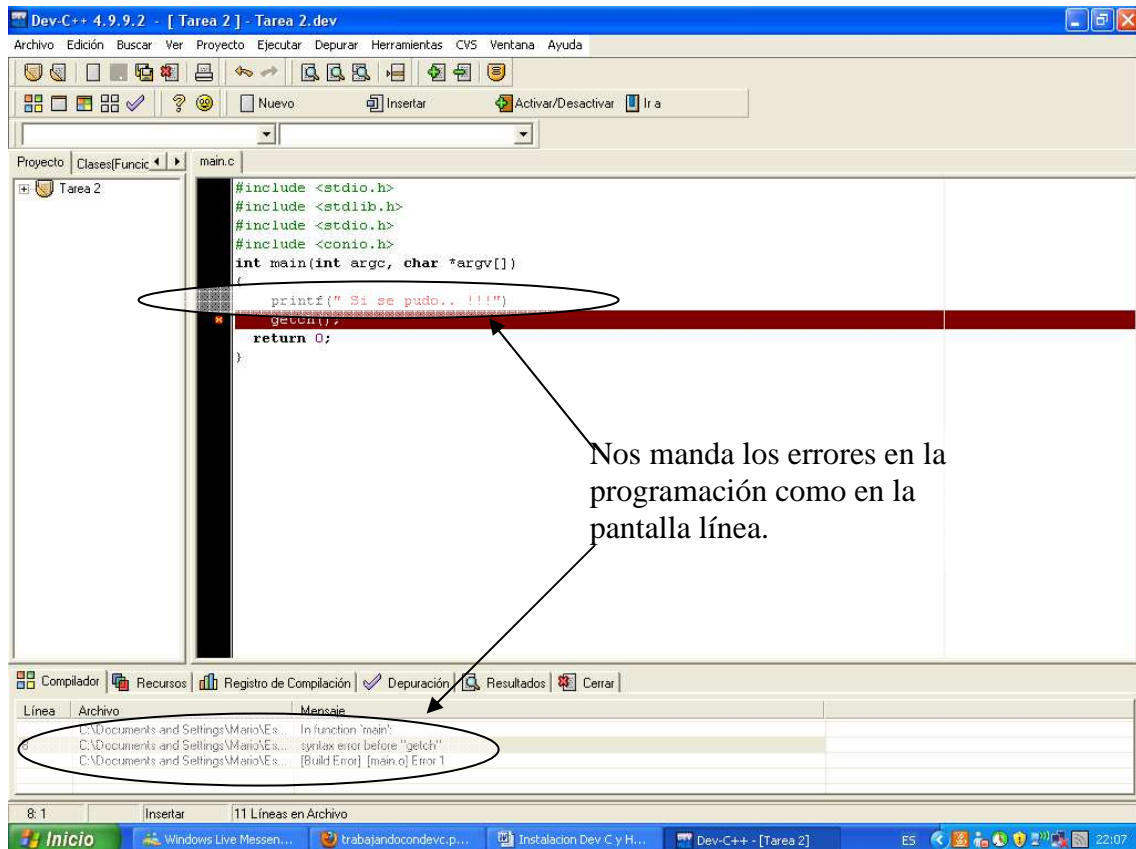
Dev-C++ 4.9.9.2 - [ Tarea 2 ] - Tarea 2.dev

Archivo Edición Buscar Ver Proyecto Ejecutar Depurar Herramientas CVS Ventana Ayuda

Nuevo Insertar Activar/Desactivar Ir a

Proyecto Clases(Funcic

main.c

Tarea 2

#include <stdio.h>
#include <stdlib.h>
#include <stdio.h>
#include <conio.h>
int main(int argc, char *argv[])
{
printf(" Si se pudo.. !!!")
getch();
return 0;
}

Nos manda los errores en la programación como en la pantalla línea.

Compilador Recursos Registro de Compilación Depuración Resultados Cerrar

| Línea | Archivo | Mensaje |
|---|---|---|
| | C:\Documents and Settings\Mario\Es... | In function `main': |
| 8 | C:\Documents and Settings\Mario\Es... | syntax error before "getch" |
| | C:\Documents and Settings\Mario\Es... | [Build Error] [main.o] Error 1 |

8: 1 Insertar 11 Líneas en Archivo

Inicio Windows Live Messen... trabajandocondevc.p... Instalacion Dev C y H... Dev-C++ - [Tarea 2] ES 22:07